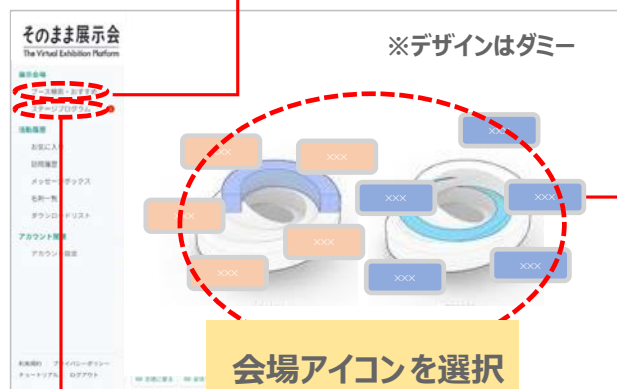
そのまま展示会
The Virtual Exhibition Platform

※デザインはダミー

展示会場
ブース検索・おすすめ
ステージプログラム
活動履歴
お気に入り
訪問履歴
メッセージボックス
名刺一覧
ダウンロードリスト
アカウント情報
アカウント設定

XXX
XXX
XXX
XXX
XXX
XXX
XXX
XXX
XXX
XXX

利用規約 プライバシーポリシー
チュートリアル ログアウト

会場アイコンを選択